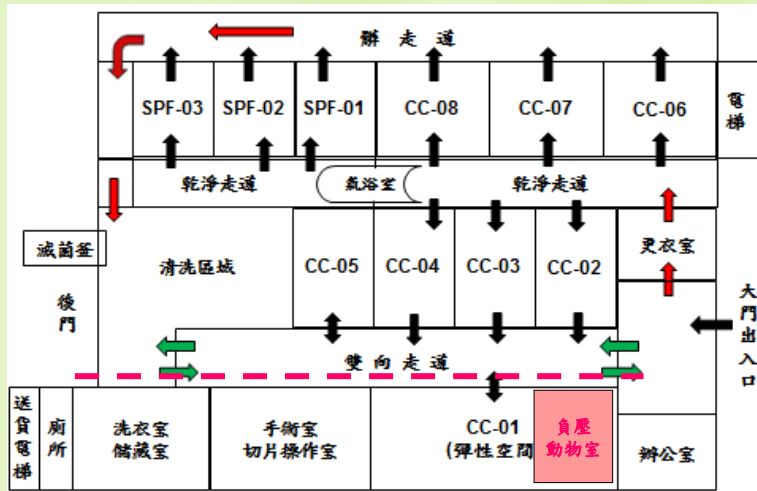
髒走道

SPF-03 SPF-02 SPF-01 CC-08 CC-07 CC-06

電梯

乾淨走道 氣浴室 乾淨走道

滅菌釜

清洗區域

CC-05 CC-04 CC-03 CC-02

更衣室

後門

大門出入口

雙向走道

送貨電梯

廁所

洗衣室
儲藏室

手術室
切片操作室

CC-01
(彈性空間)

負壓
動物室

辦公室